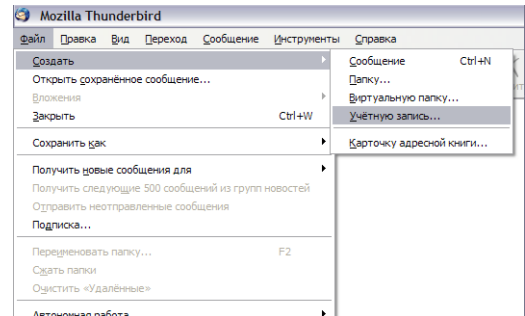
Mozilla Thunderbird

Файл Правка Вид Переход Сообщение Инструменты Справка

Создать
Открыть сохранённое сообщение...
Вложения
Закрыть Ctrl+W

Сохранить как

Получить новые сообщения для
Получить следующие 500 сообщений из групп новостей
Отправить неотправленные сообщения
Подписка...

Переименовать папку... F2
Сжать папки
Очистить «Удалённые»

Автономная работа

Сообщение Ctrl+N
Папку...
Виртуальную папку...
Учётную запись...

Карточку адресной книги...